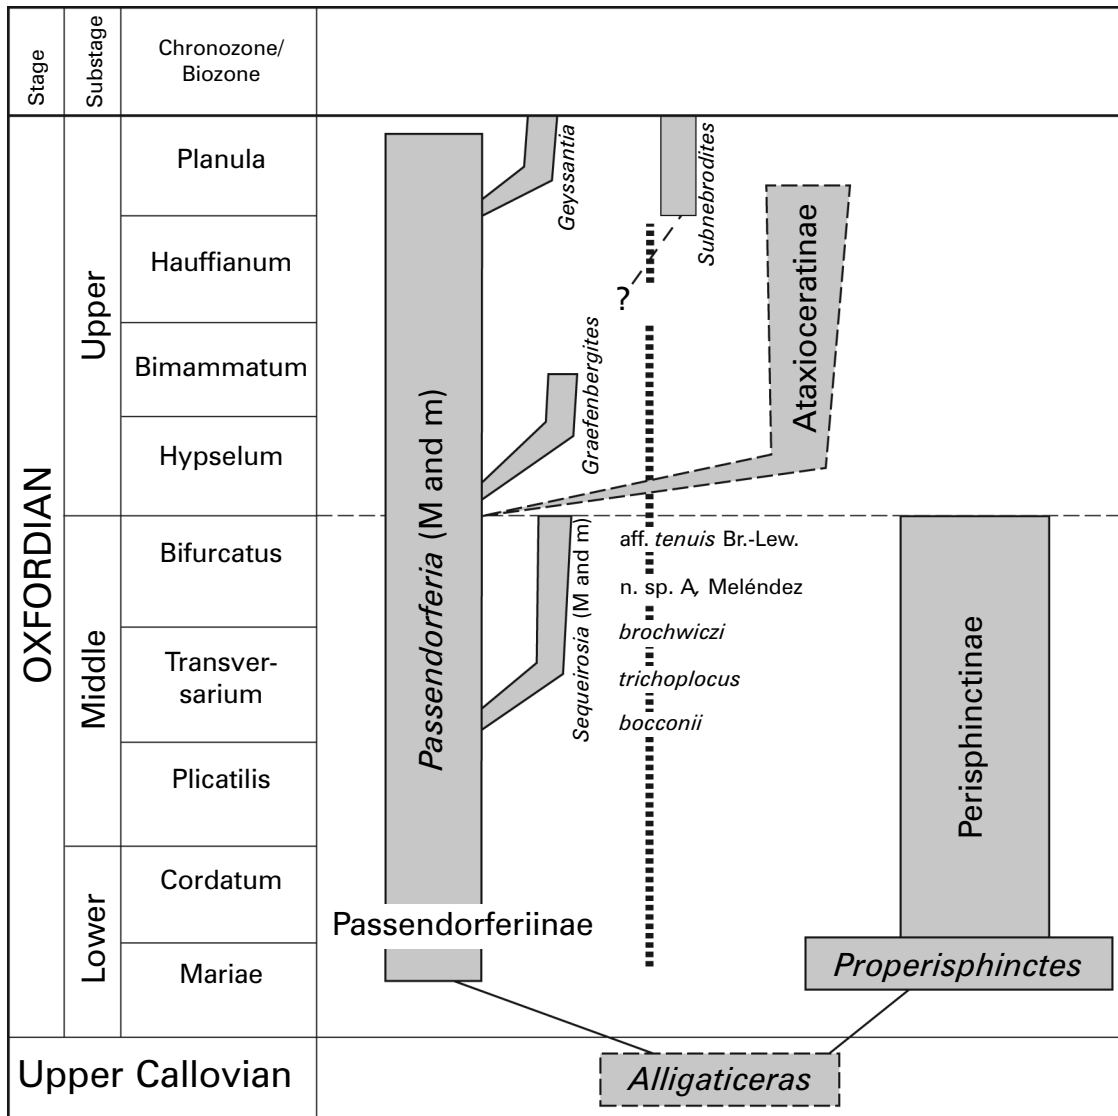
| Stage | Substage | Chronozone/ Biozone |
|---|---|---|
| OXFORDIAN | Upper | Planula |
| | | Hauffianum |
| | | Bimammatum |
| | | Hypselum |
| | Middle | Bifurcatus |
| | | Transversarium |
| | | Plicatilis |
| | Lower | Cordatum |
| | | Mariae |
| Upper Callovian | | |

*Geyssantia*

*Subnebrodites*

Ataxioceratinae

?

*Graefenbergites*

*Passendorferia* (M and m)

aff. *tenuis* Br.-Lew.

n. sp. A, Meléndez

*brochwiczi*

*trichoplocus*

*bocconii*

*Sequeirosia* (M and m)

Perisphinctinae

Passendorferiinae

*Properisphinctes*

*Alligaticeras*